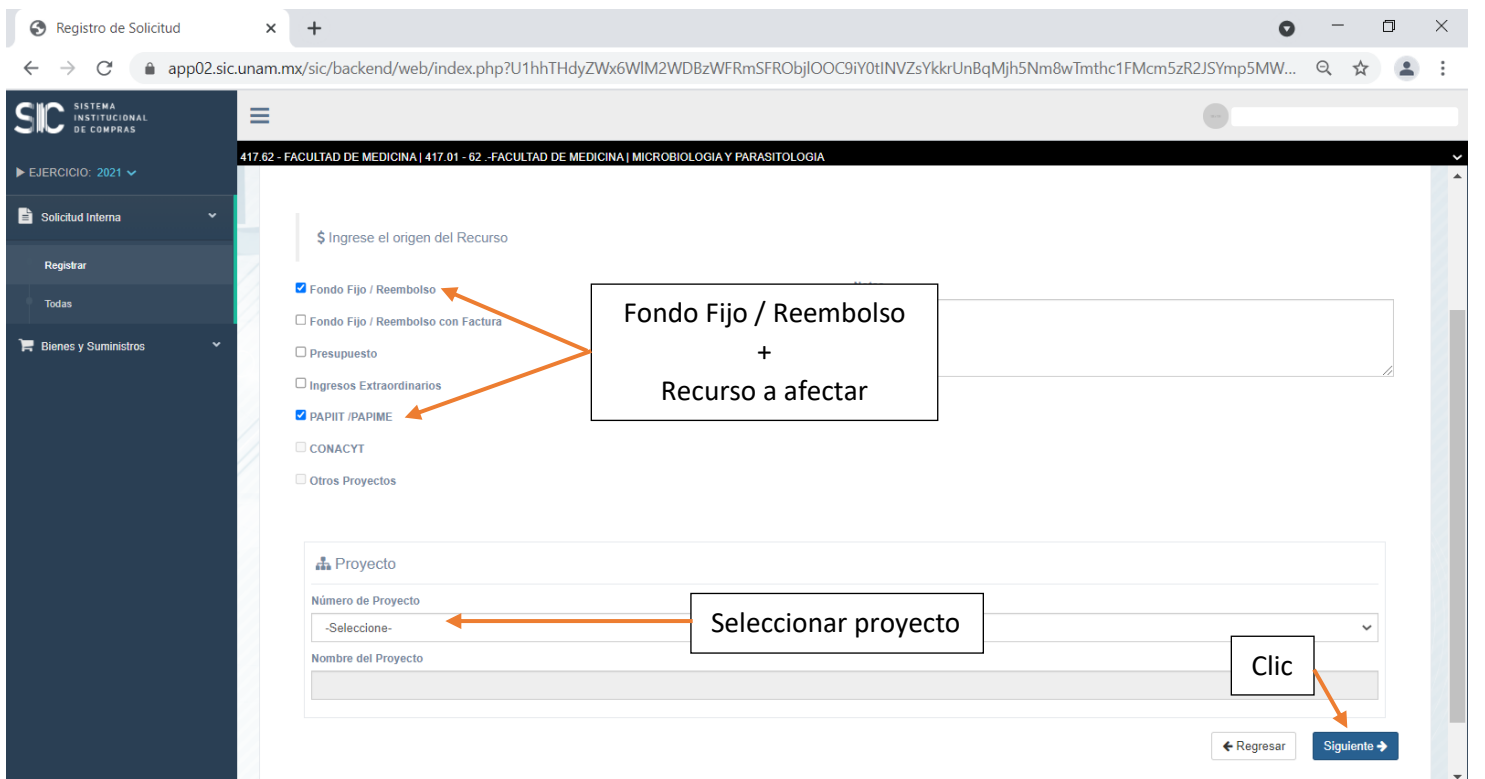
Registro de Solicitud ×

app02.sic.unam.mx/sic/backend/web/index.php?U1hhTHdyZWx6WlM2WDBzWFRmSFRObjlOOC9iY0tINVZsYkkrUnBqMjh5Nm8wTmthc1FMcm5zR2JSYmp5MW...

SIC SISTEMA INSTITUCIONAL DE COMPRAS

▶ EJERCICIO: 2021

Solicitud Interna

Registrar

Todas

Bienes y Suministros

417.62 - FACULTAD DE MEDICINA | 417.01 - 62 .-FACULTAD DE MEDICINA | MICROBIOLOGIA Y PARASITOLOGIA

$ Ingrese el origen del Recurso

Fondo Fijo / Reembolso

Fondo Fijo / Reembolso con Factura

Presupuesto

Ingresos Extraordinarios

PAPIIT /PAPIME

CONACYT

Otros Proyectos

Fondo Fijo / Reembolso
+
Recurso a afectar

Proyecto

Número de Proyecto

-Seleccione-

Seleccionar proyecto

Nombre del Proyecto

Clic

← Regresar

Siguiente →